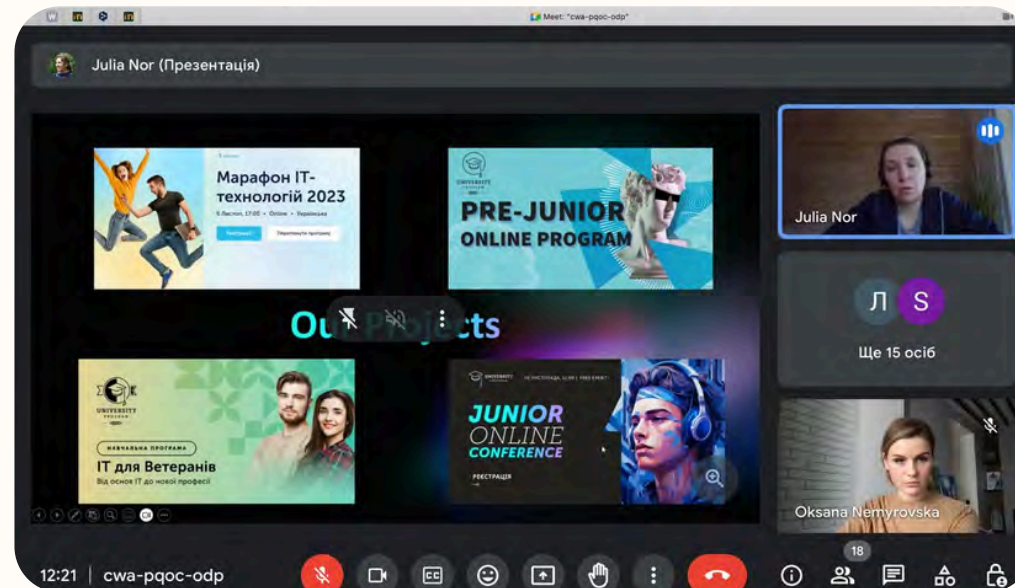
Meet: "cwa-pqoc-odp"

Julia Nor (Презентація)

Марафон IT-технологій 2023

5 листоп. 17:00 • Online • Українська

UNIVERSITY

PRE-JUNIOR ONLINE PROGRAM

Our Projects

UNIVERSITY

НАВЧАЛЬНА ПРОГРАМА

IT для Ветеранів

Від основ IT до нової професії

JUNIOR ONLINE CONFERENCE

РЕЄСТРАЦІЯ

Julia Nor

Л S

Ще 15 осіб

Oksana Nemyrovska

12:21 | cwa-pqoc-odp

18